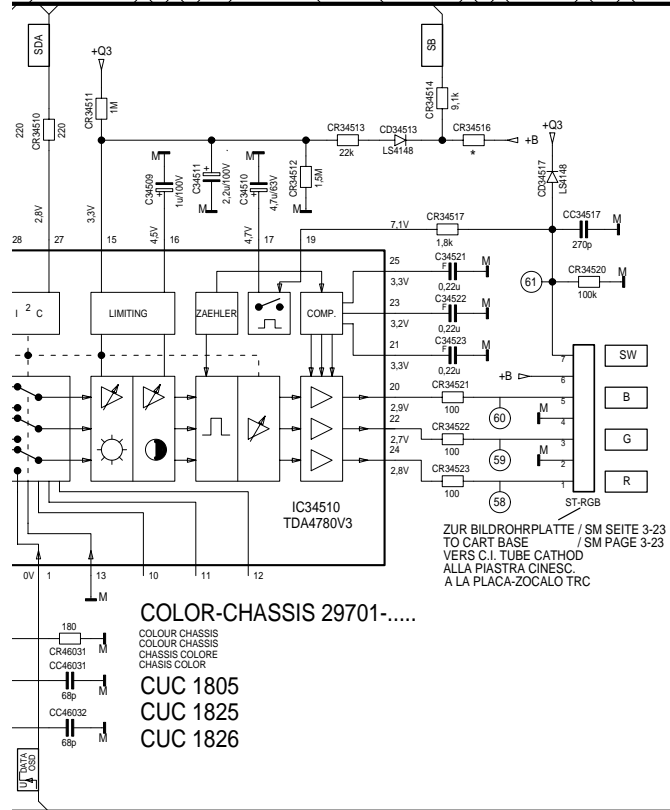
SDA
+Q3
SB
CR34510
220
220
CR34511
1M
CR34514
9,1k
+Q3
CR34513
22k
CD34513
LS4148
CR34516
*
+B
M
C34509
1u/100V
C34511
2,2u/100V
M
C34510
4,7u/63V
M
CR34512
1,5M
M
CD34517
LS4148
2,8V
3,3V
4,5V
4,7V
7,1V
CR34517
1,8k
CC34517
270p
M
28
27
15
16
17
19
25
C34521
0,22u
M
3,3V
23
C34522
0,22u
M
3,2V
21
C34523
0,22u
M
3,3V
61
CR34520
100k
M
$I^2C$
LIMITING
ZAEHLER
COMP.
SW
+B
7
6
5
4
3
2
1
B
G
R
20
CR34521
100
2,9V
22
60
M
CR34522
100
2,7V
24
59
M
CR34523
100
2,8V
58
ST-RGB
IC34510
TDA4780V3
ZUR BILDROHRPLATTE / SM SEITE 3-23
TO CART BASE / SM PAGE 3-23
VERS C.I. TUBE CATHOD
ALLA PIASTRA CINESC.
A LA PLACA-ZOCALO TRC
0V
1
13
10
11
12
M
COLOR-CHASSIS 29701-.....
180
CR46031
M
COLOUR CHASSIS
COLOUR CHASSIS
CHASSIS COLORE
CHASIS COLOR
CC46031
68p
M
CUC 1805
CUC 1825
CC46032
68p
M
CUC 1826
U_DATA OSD